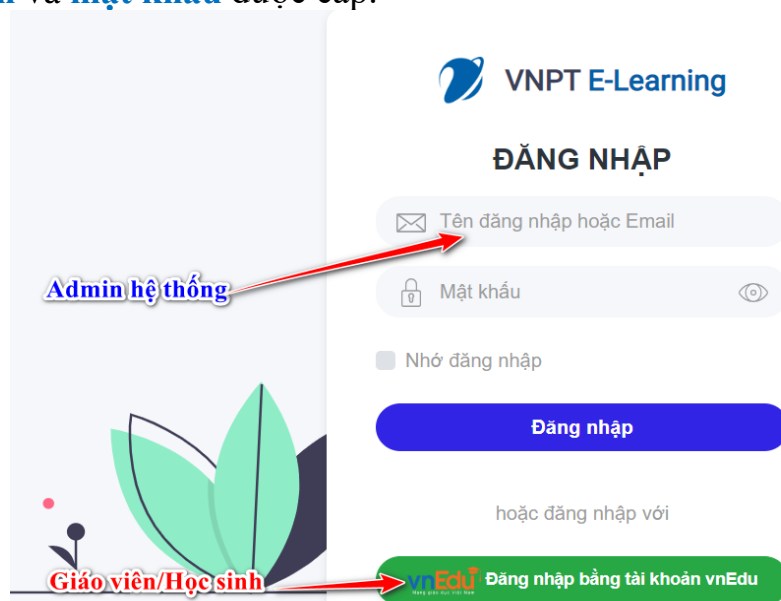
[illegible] và mật khẩu được cấp.

VNPT E-Learning

ĐĂNG NHẬP

Tên đăng nhập hoặc Email

Admin hệ thống

Mật khẩu

Nhớ đăng nhập

Đăng nhập

hoặc đăng nhập với

Giáo viên/Học sinh

vnEdu Đăng nhập bằng tài khoản vnEdu